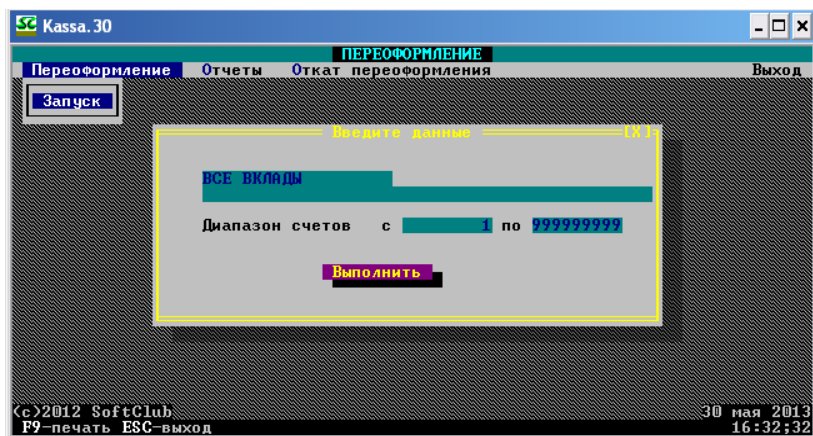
SC Kassa. 30

ПЕРЕОФОРМЛЕНИЕ

Переоформление Отчеты Откат переоформления Выход

Запуск

Введите данные [X]

ВСЕ ВКЛАДЫ

Диапазон счетов с 1 по 999999999

Выполнить

(c)2012 SoftClub
F9-печать ESC-выход

30 мая 2013
16:32:32